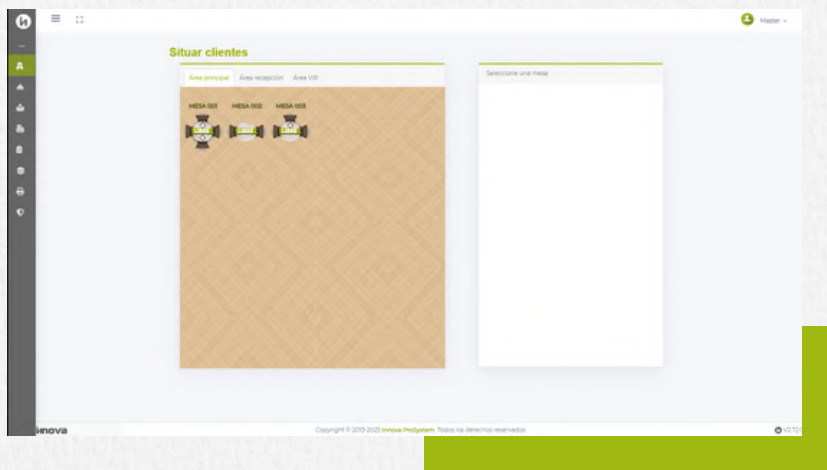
Master

Situar clientes

Área principal | Área recepción | Área VIP

MESA 001 MESA 002 MESA 003

LIBRE LIBRE LIBRE

Seleccione una mesa

innova

Copyright © 2015-2025 Innova ProSystem. Todos los derechos reservados

V2.7.21